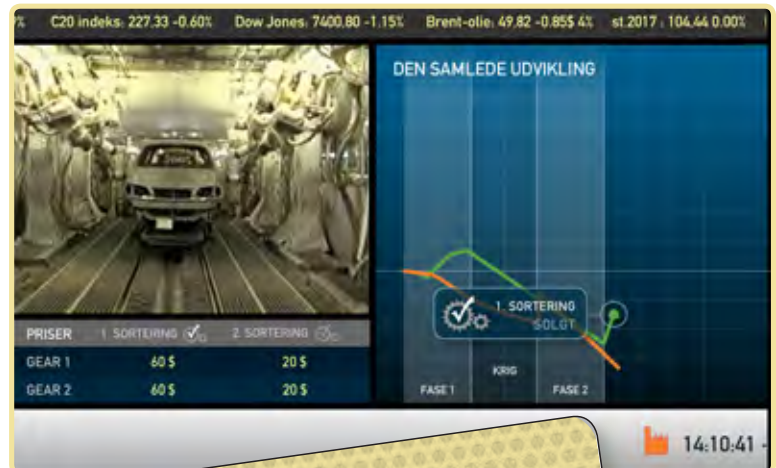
% C20 indeks: 227,33 -0.60% Dow Jones: 7400,80 -1,15% Brent-olie: 49,82 -0,85$ 4% st.2017 : 104,44 0.00%

DEN SAMLEDE UDVIKLING

1. SORTERING
SOLGT

FASE 1 KRIG FASE 2

| PRISER | 1. SORTERING | 2. SORTERING |
|---|---|---|
| GEAR 1 | 60 $ | 20 $ |
| GEAR 2 | 60 $ | 20 $ |

14:10:41